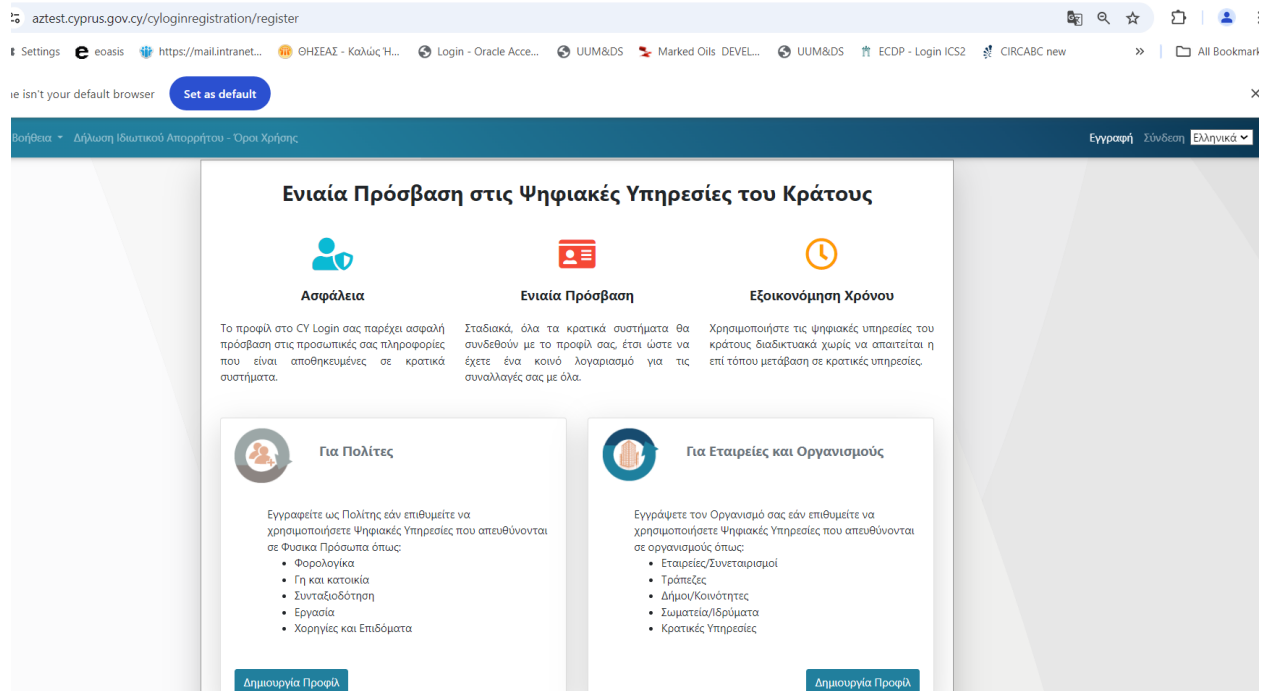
aztest.cyprus.gov.cy/cyloginregistration/register

Settings eoasis https://mail.intranet... ΘΗΣΕΑΣ - Καλώς Ή... Login - Oracle Acce... UUM&DS Marked Oils DEVEL... UUM&DS ECDP - Login ICS2 CIRCABC new » All Bookmarks

e isn't your default browser Set as default

Βοήθεια Δήλωση Ιδιωτικού Απορρήτου - Όροι Χρήσης Εγγραφή Σύνδεση Ελληνικά

Ενιαία Πρόσβαση στις Ψηφιακές Υπηρεσίες του Κράτους

Ασφάλεια

Το προφίλ στο CY Login σας παρέχει ασφαλή πρόσβαση στις προσωπικές σας πληροφορίες που είναι αποθηκευμένες σε κρατικά συστήματα.

Ενιαία Πρόσβαση

Σταδιακά, όλα τα κρατικά συστήματα θα συνδεθούν με το προφίλ σας, έτσι ώστε να έχετε ένα κοινό λογαριασμό για τις συναλλαγές σας με όλα.

Εξοικονόμηση Χρόνου

Χρησιμοποιήστε τις ψηφιακές υπηρεσίες του κράτους διαδικτυακά χωρίς να απαιτείται η επί τόπου μετάβαση σε κρατικές υπηρεσίες.

Για Πολίτες

Εγγραφείτε ως Πολίτης εάν επιθυμείτε να χρησιμοποιήσετε Ψηφιακές Υπηρεσίες που απευθύνονται σε Φυσικά Πρόσωπα όπως:
- Φορολογικά
- Γη και κατοικία
- Συνταξιοδότηση
- Εργασία
- Χορηγίες και Επιδόματα

Δημιουργία Προφίλ

Για Εταιρείες και Οργανισμούς

Εγγράψετε τον Οργανισμό σας εάν επιθυμείτε να χρησιμοποιήσετε Ψηφιακές Υπηρεσίες που απευθύνονται σε οργανισμούς όπως:
- Εταιρείες/Συνεταιρισμοί
- Τράπεζες
- Δήμοι/Κοινότητες
- Σωματεία/Ιδρύματα
- Κρατικές Υπηρεσίες

Δημιουργία Προφίλ